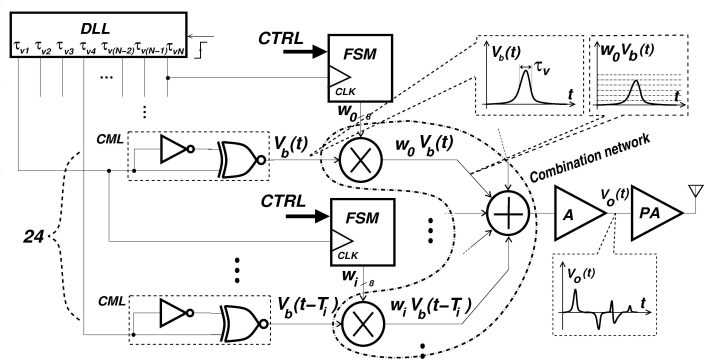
DLL

$\tau_{v1}$ $\tau_{v2}$ $\tau_{v3}$ $\tau_{v4}$ $\tau_{v(N-2)}$ $\tau_{v(N-1)}$ $\tau_{vN}$

CTRL

FSM

CLK

$w_0$

8

$V_b(t)$

$\tau_v$

$t$

$w_0V_b(t)$

$t$

CML

$V_b(t)$

$w_0V_b(t)$

Combination network

CTRL

FSM

CLK

24

$w_i$

8

$V_o(t)$

A

PA

CML

$V_b(t-T_i)$

$w_iV_b(t-T_i)$

$V_o(t)$

$t$